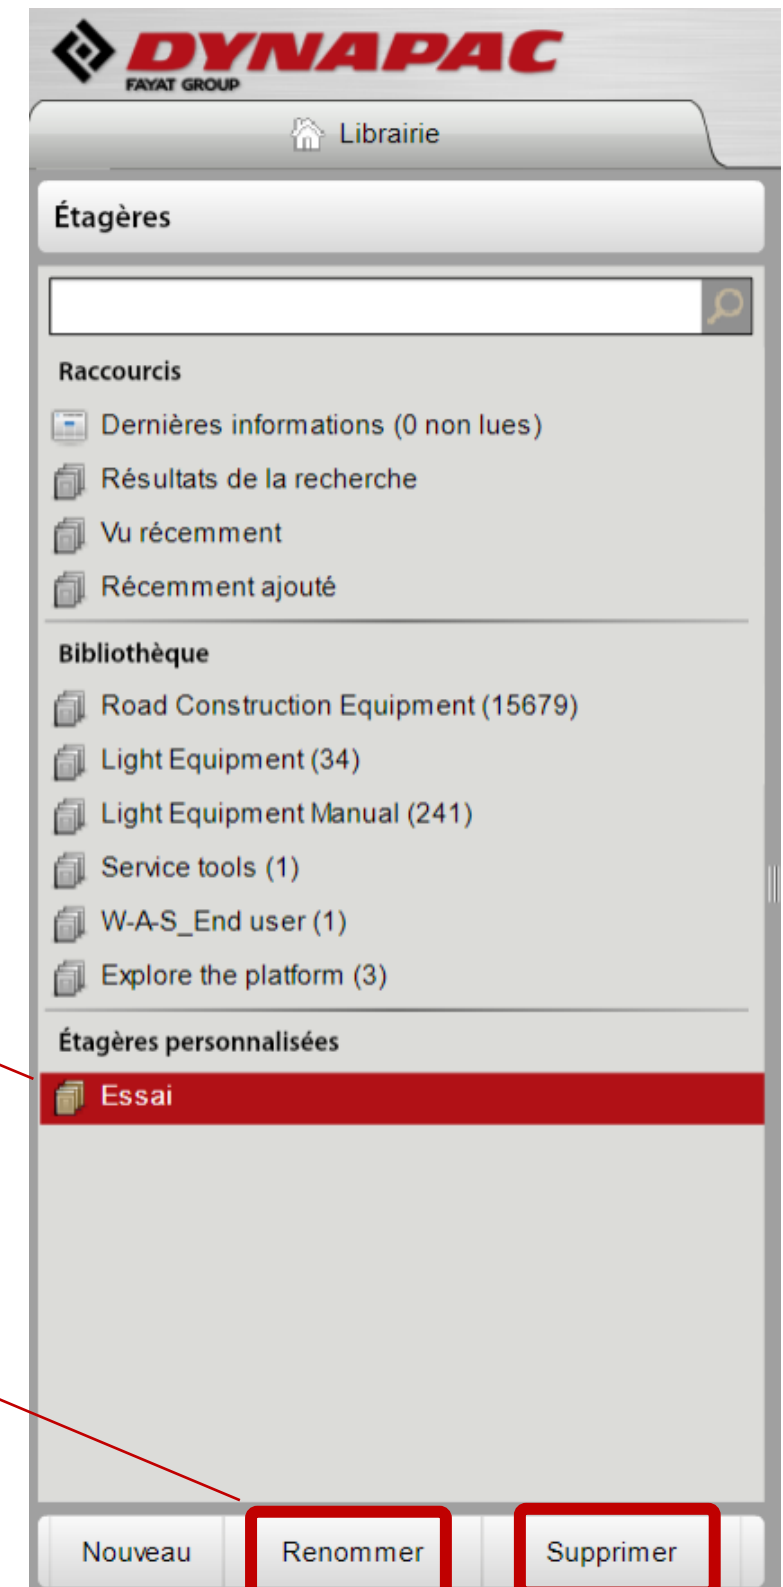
DYNAPAC
FAYAT GROUP

Librairie

Étagères

Raccourcis

Dernières informations (0 non lues)

Résultats de la recherche

Vu récemment

Récemment ajouté

Bibliothèque

Road Construction Equipment (15679)

Light Equipment (34)

Light Equipment Manual (241)

Service tools (1)

W-A-S_End user (1)

Explore the platform (3)

Étagères personnalisées

Essai

Nouveau

Renommer

Supprimer